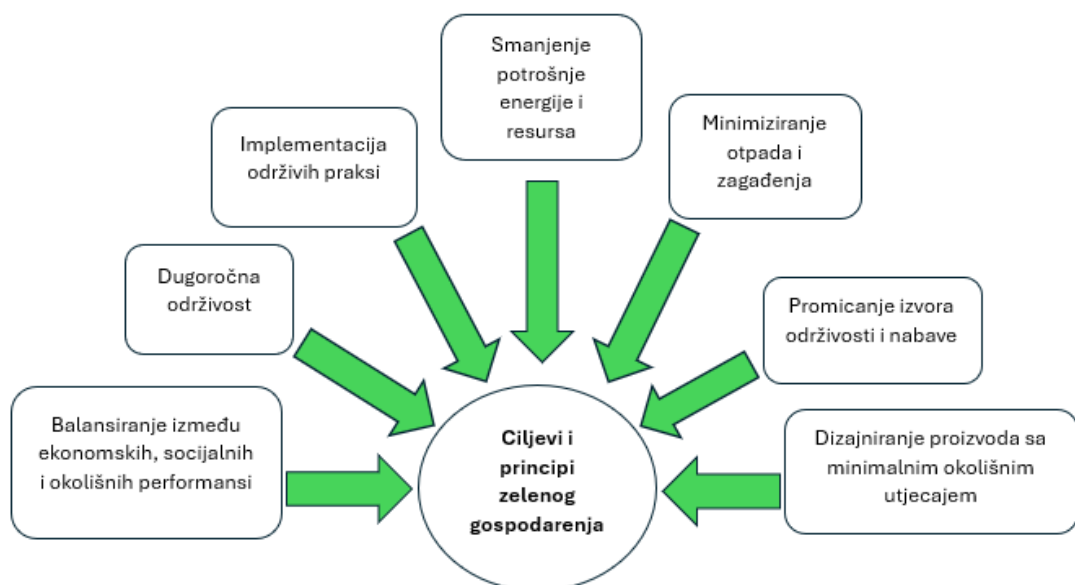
Smanjenje potrošnje energije i resursa

Implementacija održivih praksi

Minimiziranje otpada i zagađenja

Dugoročna održivost

Promicanje izvora održivosti i nabave

Balansiranje između ekonomskih, socijalnih i okolišnih performansi

Ciljevi i principi zelenog gospodarenja

Dizajniranje proizvoda sa minimalnim okolišnim utjecajem